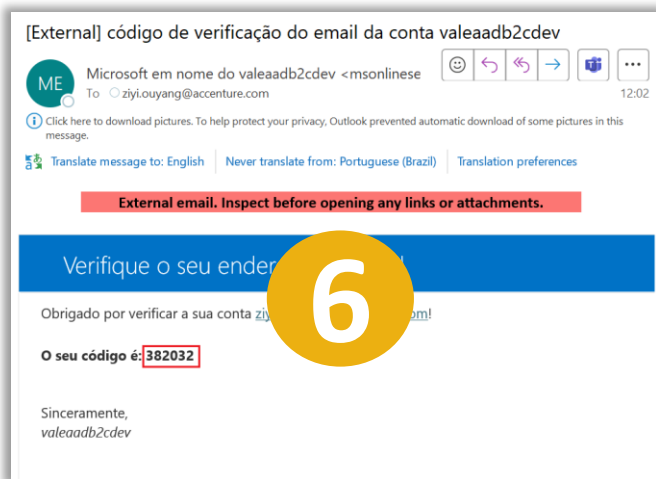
[External] código de verificação do email da conta valeaadb2cdev

ME

Microsoft em nome do valeaadb2cdev <msonlinese

To ziyi.ouyang@accenture.com

12:02

Click here to download pictures. To help protect your privacy, Outlook prevented automatic download of some pictures in this message.

Translate message to: English | Never translate from: Portuguese (Brazil) | Translation preferences

External email. Inspect before opening any links or attachments.

Verifique o seu ender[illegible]

6

Obrigado por verificar a sua conta ziy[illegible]om!

O seu código é: 382032

Sinceramente,
valeaadb2cdev